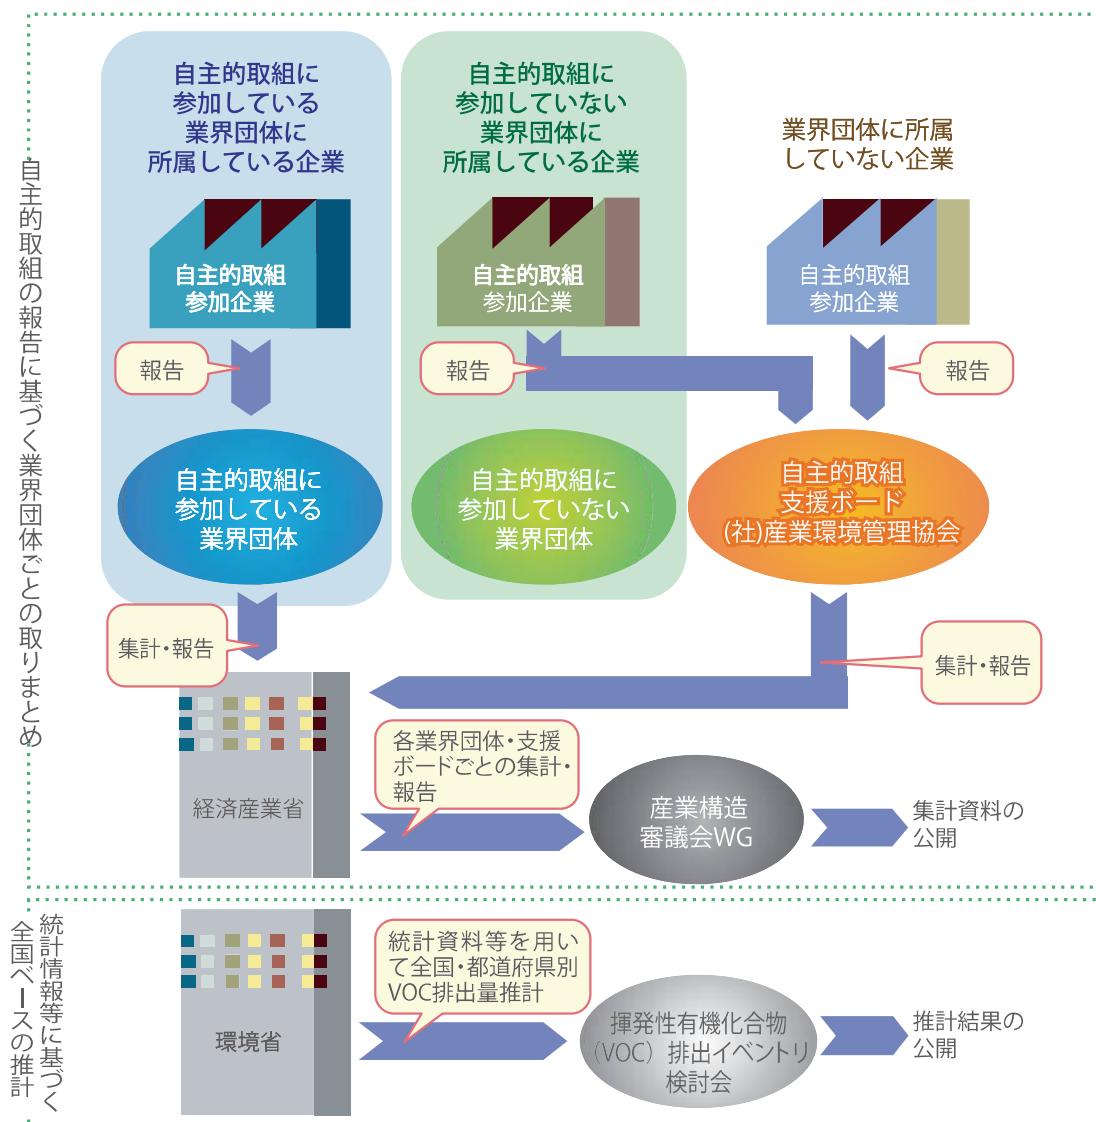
自主的取組の報告に基づく業界団体ごとの取りまとめ

自主的取組に参加している業界団体に所属している企業

自主的取組に参加していない業界団体に所属している企業

業界団体に所属していない企業

自主的取組参加企業

自主的取組参加企業

自主的取組参加企業

報告

報告

報告

自主的取組に参加している業界団体

自主的取組に参加していない業界団体

自主的取組支援ボード(社)産業環境管理協会

集計・報告

集計・報告

経済産業省

各業界団体・支援ボードごとの集計・報告

産業構造審議会WG

集計資料の公開

統計情報等に基づく全国ベースの推計

環境省

統計資料等を用いて全国・都道府県別VOC排出量推計

揮発性有機化合物（VOC）排出イベントリ検討会

推計結果の公開